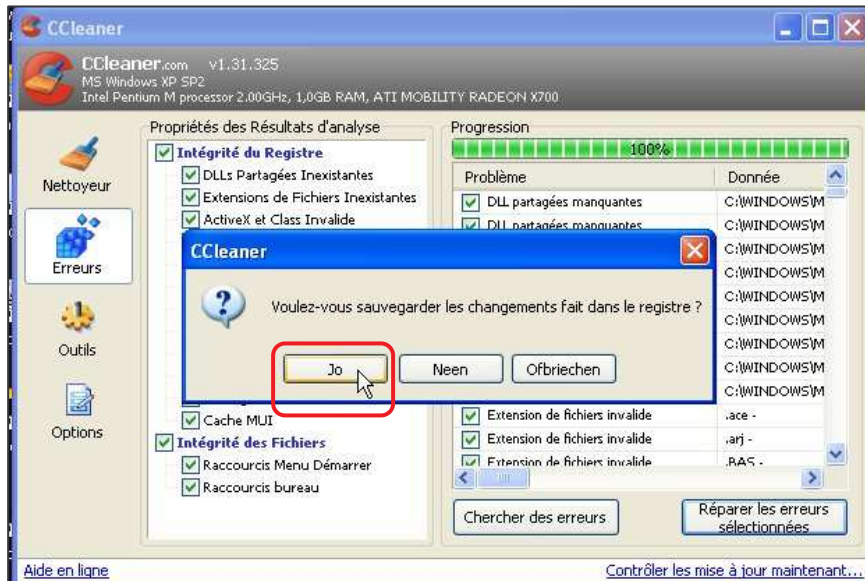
CCleaner

CCleaner.com v1.31.325
MS Windows XP SP2
Intel Pentium M processor 2.00GHz, 1,0GB RAM, ATI MOBILITY RADEON X700

Nettoyeur

Erreurs

Outils

Options

Propriétés des Résultats d'analyse

Intégrité du Registre
DLLs Partagées Inexistantes
Extensions de Fichiers Inexistantes
ActiveX et Class Invalide
Cache MUI
Intégrité des Fichiers
Raccourcis Menu Démarrer
Raccourcis bureau

Progression
100%

| Problème | Donnée |
|---|---|
| DLL partagées manquantes | C:\WINDOWS\M |
| DLL partagées manquantes | C:\WINDOWS\M |
| | C:\WINDOWS\M |
| | C:\WINDOWS\M |
| | C:\WINDOWS\M |
| | C:\WINDOWS\M |
| | C:\WINDOWS\M |
| | C:\WINDOWS\M |
| | C:\WINDOWS\M |
| Extension de fichiers invalide | .ace - |
| Extension de fichiers invalide | .arj - |
| Extension de fichiers invalide | .BAS - |

CCleaner
Voulez-vous sauvegarder les changements fait dans le registre ?
Jo
Neen
Ofbriechen

Chercher des erreurs
Réparer les erreurs sélectionnées

Aide en ligne
Contrôler les mise à jour maintenant...